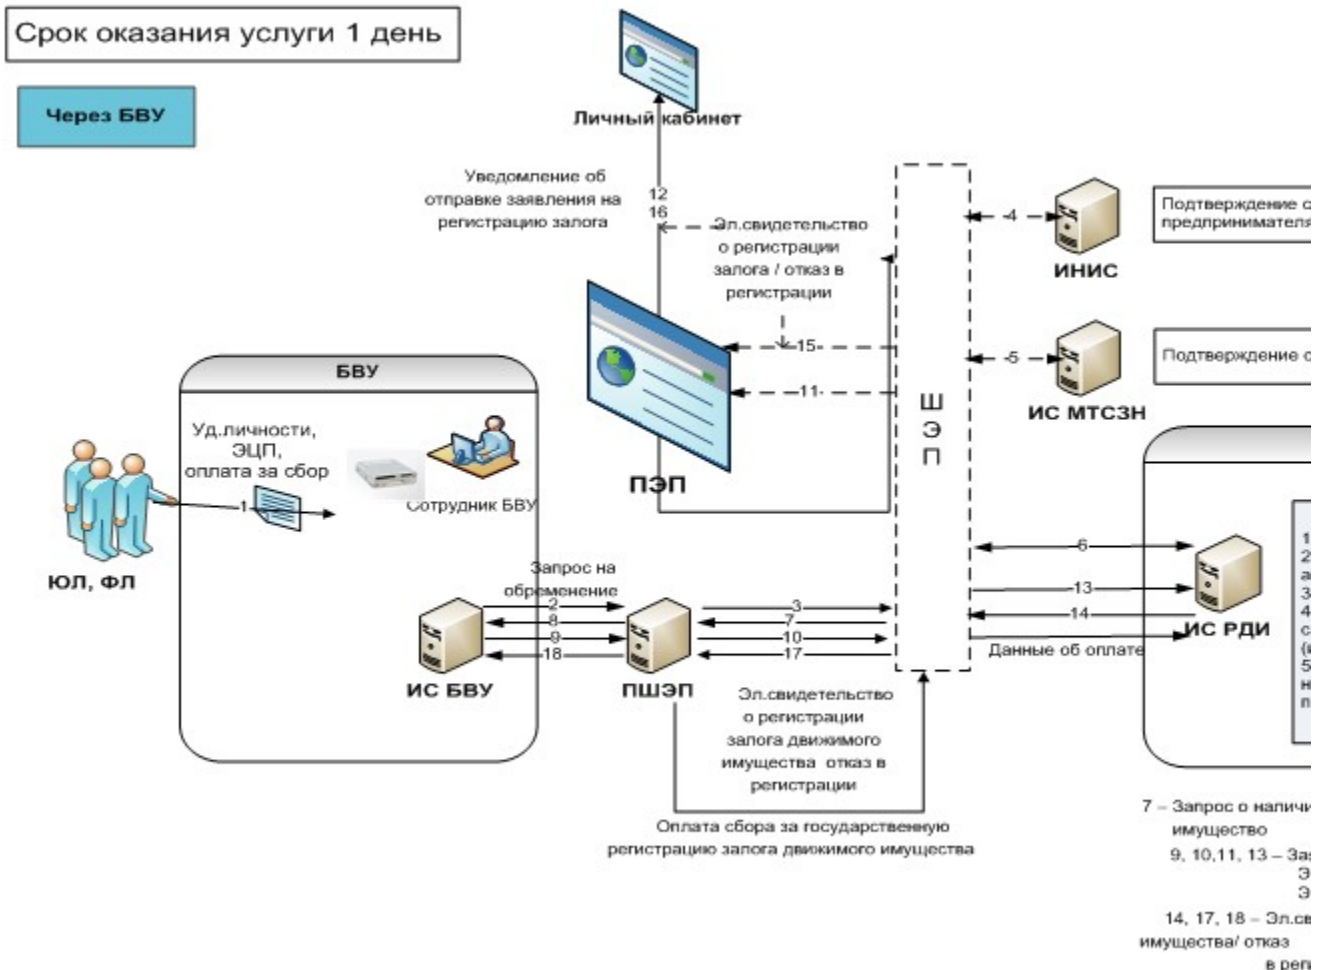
Срок оказания услуги 1 день

Через БВУ

Личный кабинет

Уведомление об отправке заявления на регистрацию залога

12
16

Эл.свидетельство о регистрации залога / отказ в регистрации

-4

Подтверждение о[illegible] предпринимателя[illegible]

ИНИС

-15-

-11-

-5

Подтверждение о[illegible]

ИС МТСЗН

Ш
Э
П

ПЭП

БВУ

Уд.личности, ЭЦП, оплата за сбор

1

Сотрудник БВУ

ЮЛ, ФЛ

Запрос на обременение

2
8
9
18

3
7
10
17

6
13
14

1
2
а
3
4
с
(
5
н
п

ИС РДИ

Данные об оплате

ИС БВУ

ПШЭП

Эл.свидетельство о регистрации залога движимого имущества отказ в регистрации

Оплата сбора за государственную регистрацию залога движимого имущества

7 – Запрос о наличи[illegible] имущество

9, 10,11, 13 – За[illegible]
Э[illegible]
Э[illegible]

14, 17, 18 – Эл.св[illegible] имущества/ отказ в рег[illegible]